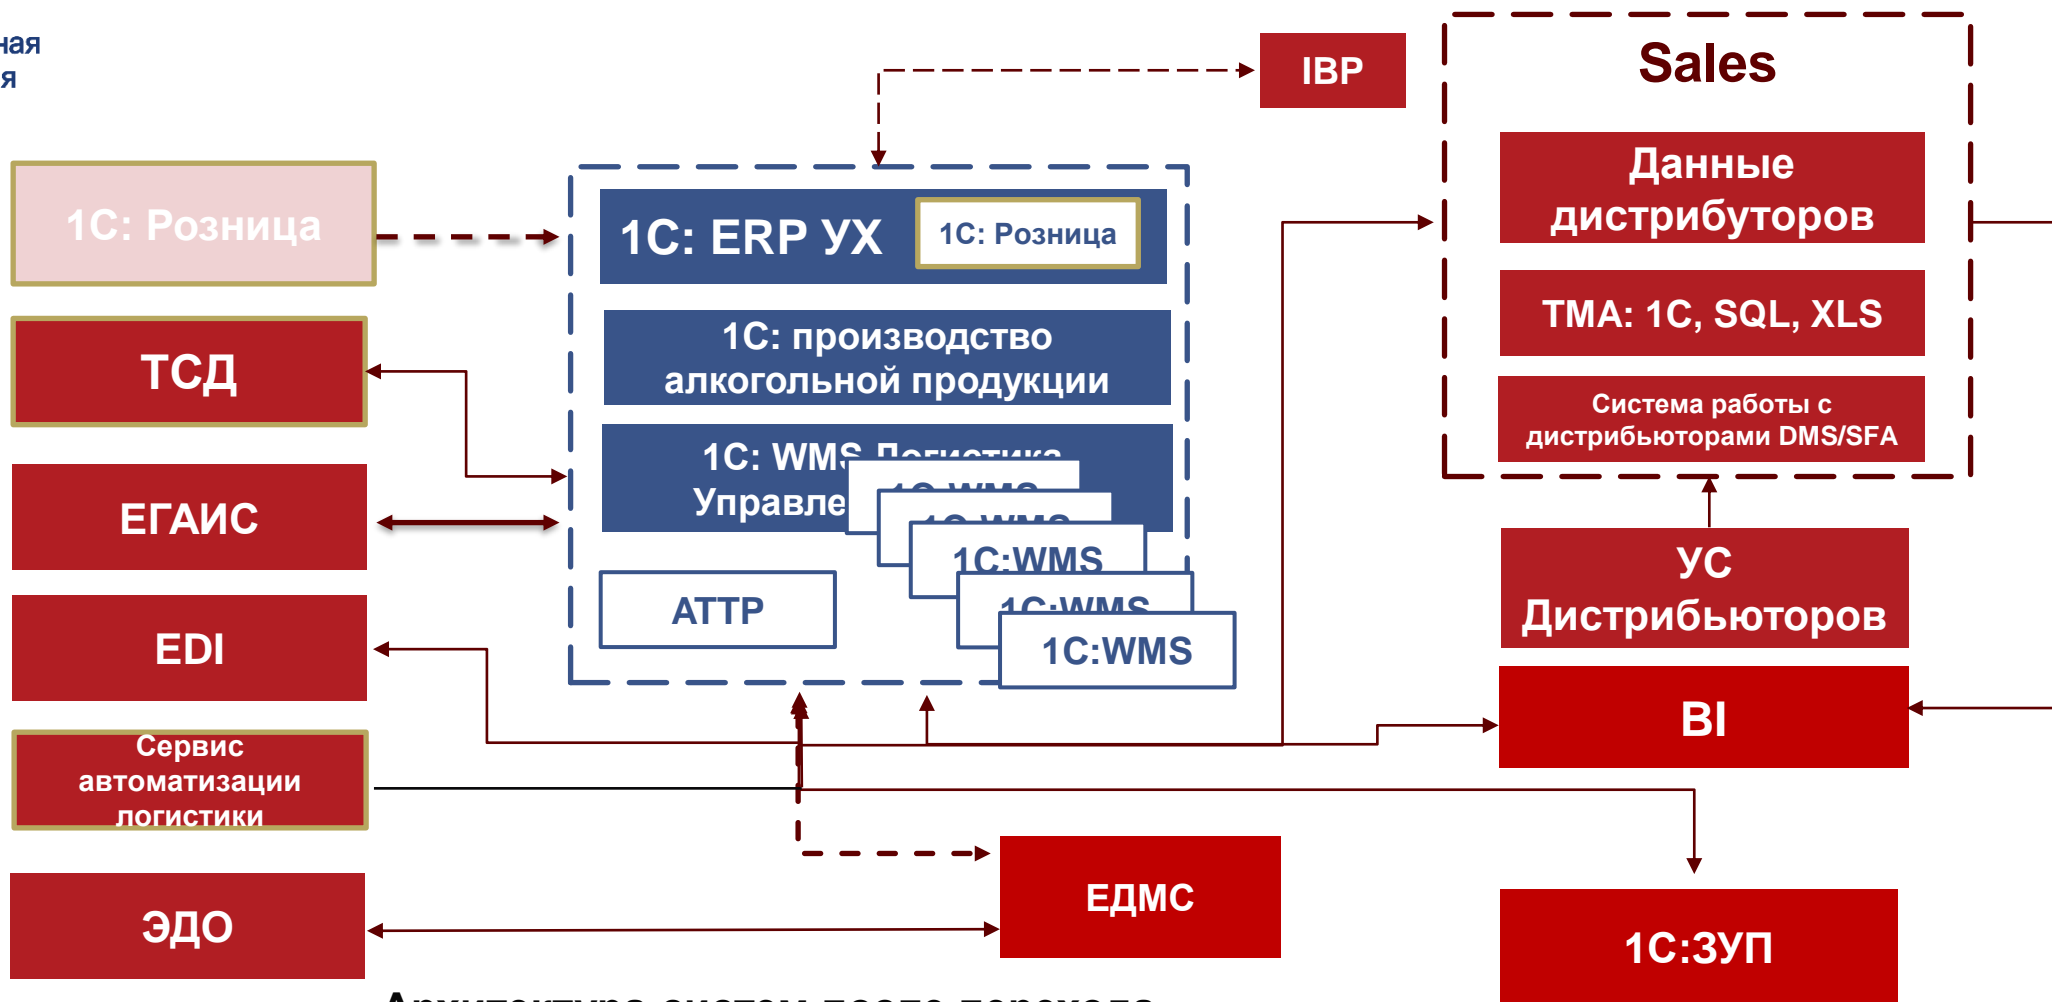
ная
я

IBP

Sales

Данные дистрибуторов

TMA: 1C, SQL, XLS

Система работы с дистрибьюторами DMS/SFA

1С: Розница

1С: ERP УХ

1С: Розница

1С: производство алкогольной продукции

1С: WMS Логистика Управле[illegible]

1С:WMS

1С:WMS

1С:WMS

1С:WMS

1С:WMS

ТСД

ЕГАИС

EDI

АТТР

Сервис автоматизации логистики

УС Дистрибьюторов

BI

ЕДМС

ЭДО

1С:ЗУП

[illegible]